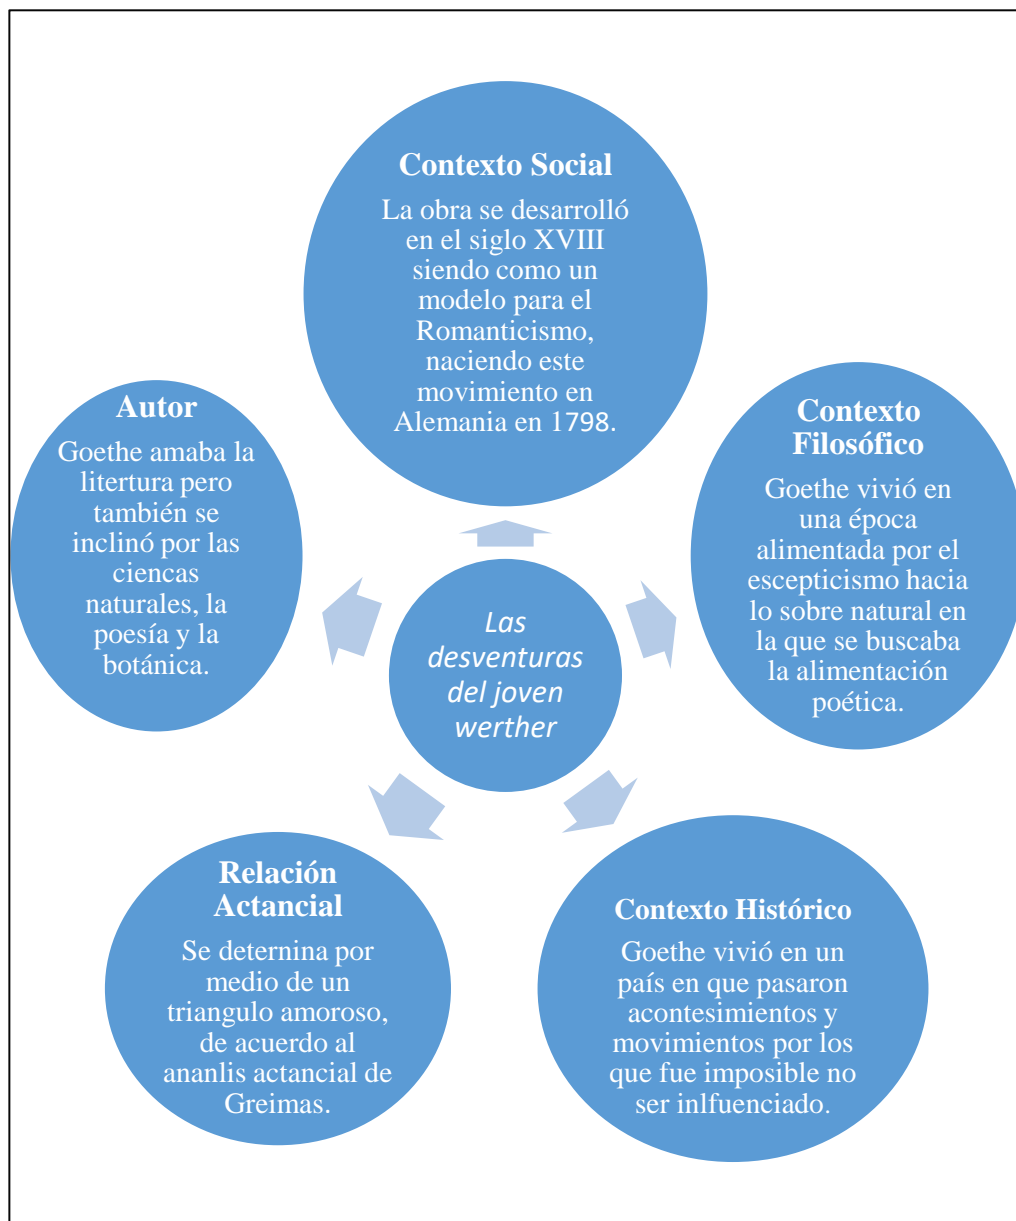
Contexto Social

La obra se desarrolló en el siglo XVIII siendo como un modelo para el Romanticismo, naciendo este movimiento en Alemania en 1798.

Autor

Goethe amaba la litertura pero también se inclinó por las ciencas naturales, la poesía y la botánica.

Contexto Filosófico

Goethe vivió en una época alimentada por el escepticismo hacia lo sobre natural en la que se buscaba la alimentación poética.

Las desventuras del joven werther

Relación Actancial

Se deternina por medio de un triangulo amoroso, de acuerdo al ananlis actancial de Greimas.

Contexto Histórico

Goethe vivió en un país en que pasaron acontesimientos y movimientos por los que fue imposible no ser inlfuenciado.